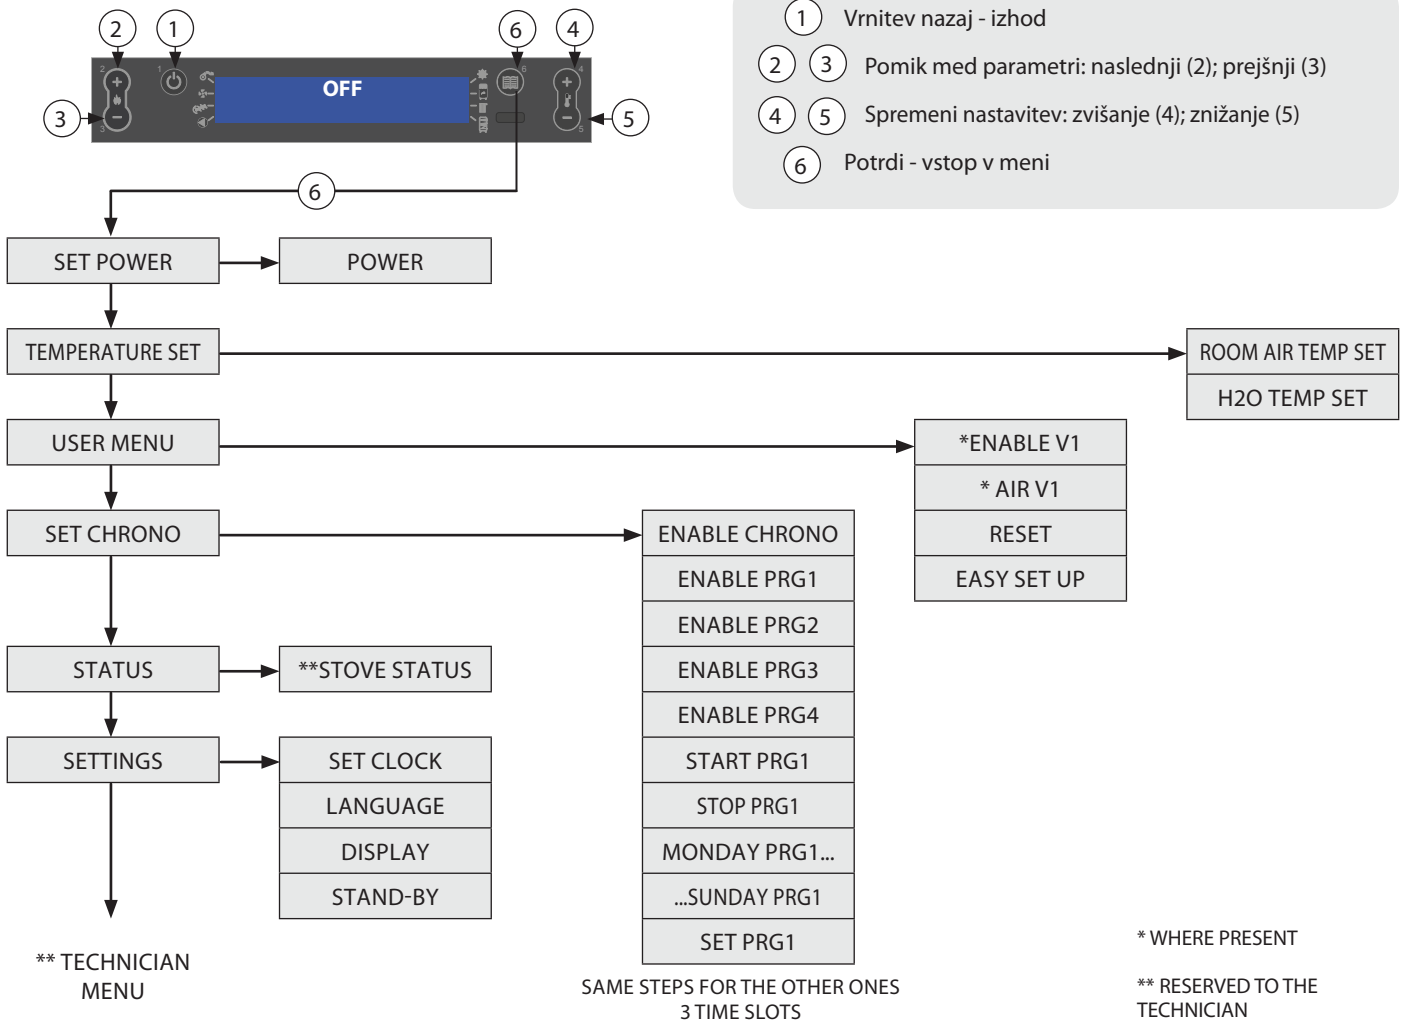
2 1 6 4

OFF

3 5

1 Vrnitev nazaj - izhod

2 3 Pomik med parametri: naslednji (2); prejšnji (3)

4 5 Spremeni nastavitev: zvišanje (4); znižanje (5)

6 Potrdi - vstop v meni

6

SET POWER → POWER

TEMPERATURE SET → ROOM AIR TEMP SET, H2O TEMP SET

USER MENU → *ENABLE V1, * AIR V1, RESET, EASY SET UP

SET CHRONO → ENABLE CHRONO, ENABLE PRG1, ENABLE PRG2, ENABLE PRG3, ENABLE PRG4, START PRG1, STOP PRG1, MONDAY PRG1..., ...SUNDAY PRG1, SET PRG1

SAME STEPS FOR THE OTHER ONES 3 TIME SLOTS

STATUS → **STOVE STATUS

SETTINGS → SET CLOCK, LANGUAGE, DISPLAY, STAND-BY

** TECHNICIAN MENU

* WHERE PRESENT

** RESERVED TO THE TECHNICIAN